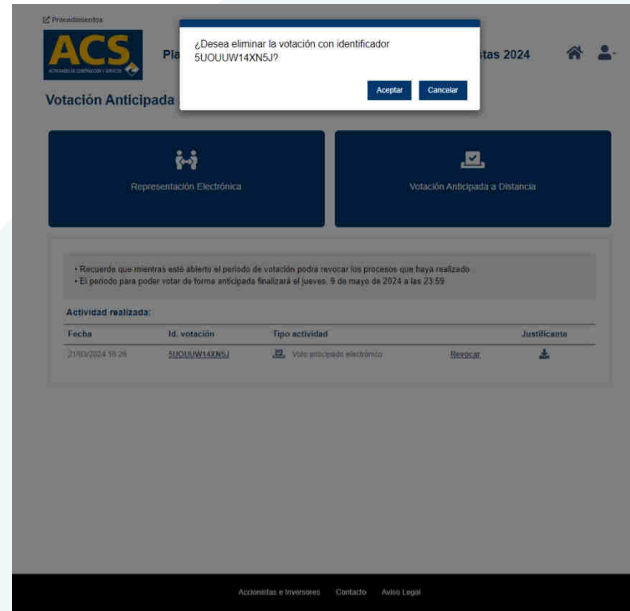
Procedimientos

ACS

ACTIVIDADES DE CONSTRUCCIÓN Y SERVICIOS

Pla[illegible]stas 2024

¿Desea eliminar la votación con identificador 5UOUUW14XN5J?

Aceptar Cancelar

Votación Anticipada

Representación Electrónica

Votación Anticipada a Distancia

• Recuerde que mientras esté abierto el periodo de votación podrá revocar los procesos que haya realizado.
• El periodo para poder votar de forma anticipada finalizará el jueves, 9 de mayo de 2024 a las 23:59

Actividad realizada:

| Fecha | Id. votación | Tipo actividad | | Justificante |
|---|---|---|---|---|
| 21/03/2024 16:26 | 5UOUUW14XN5J | Voto anticipado electrónico | Revocar | |

Accionistas e Inversores Contacto Aviso Legal